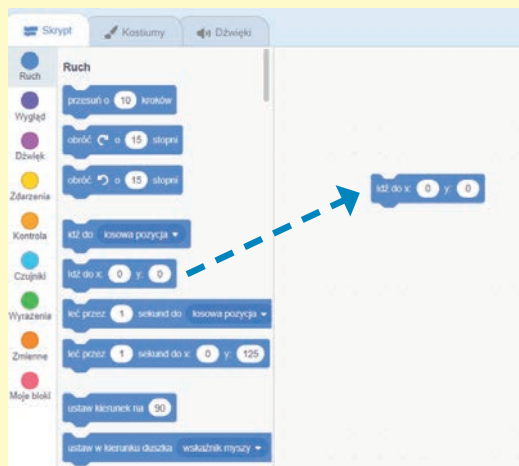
Skrypt
Kostiumy
Dźwięki
Ruch
Wygląd
Dźwięk
Zdarzenia
Kontrola
Czujniki
Wyrażenia
Zmienne
Moje bloki
Ruch
przesuń o 10 kroków
obróć ↻ o 15 stopni
obróć ↺ o 15 stopni
idź do losowa pozycja ▾
idź do x: 0 y: 0
leć przez 1 sekund do losowa pozycja ▾
leć przez 1 sekund do x: 0 y: 125
ustaw kierunek na 90
ustaw w kierunku duszka wskaźnik myszy ▾
idź do x: 0 y: 0